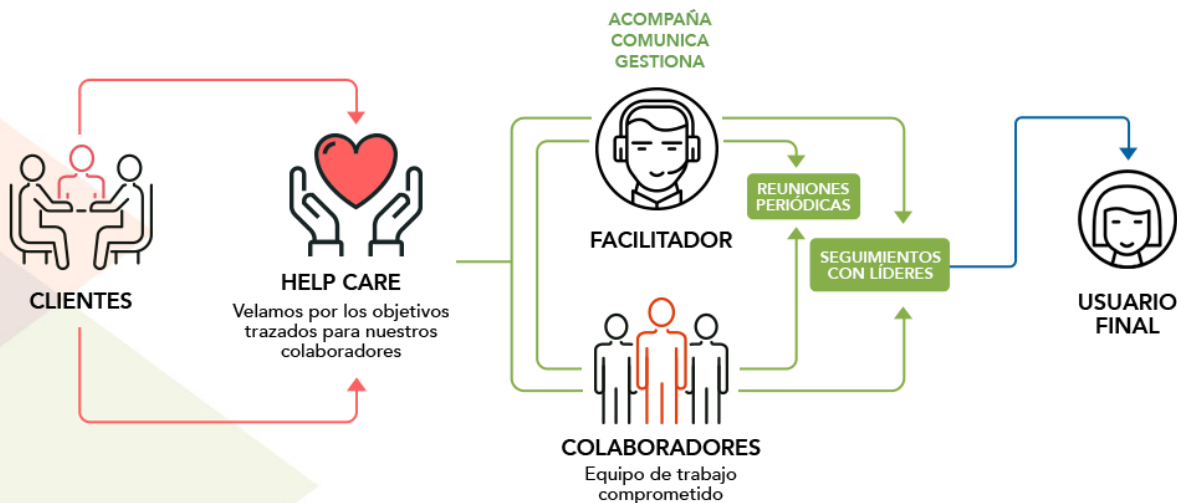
CLIENTES

HELP CARE
Velamos por los objetivos trazados para nuestros colaboradores

ACOMPAÑA
COMUNICA
GESTIONA

FACILITADOR

REUNIONES PERIÓDICAS

SEGUIMIENTOS CON LÍDERES

COLABORADORES
Equipo de trabajo comprometido

USUARIO FINAL